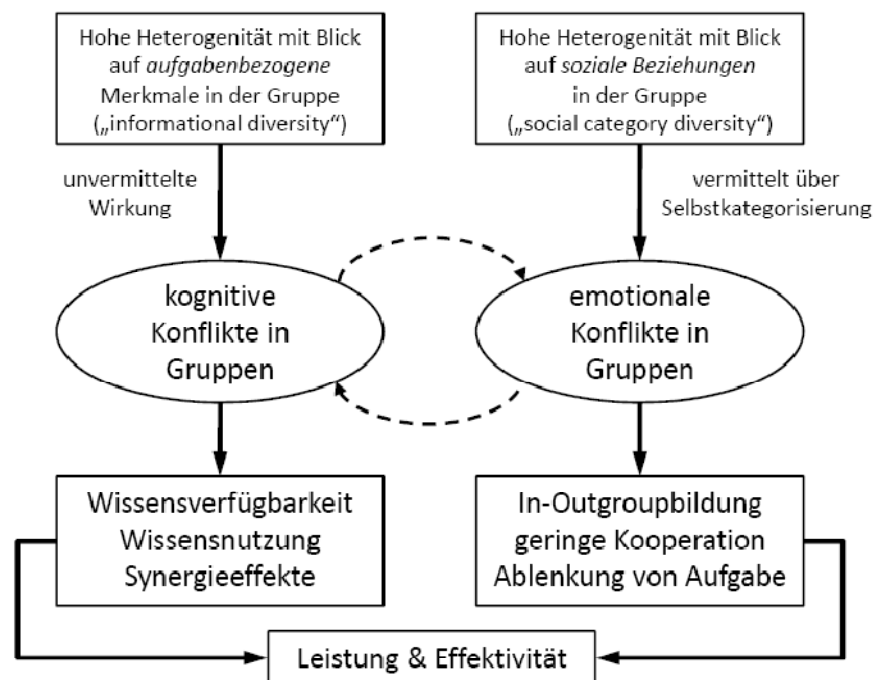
Hohe Heterogenität mit Blick auf aufgabenbezogene Merkmale in der Gruppe („informational diversity")

Hohe Heterogenität mit Blick auf soziale Beziehungen in der Gruppe („social category diversity")

unvermittelte Wirkung

vermittelt über Selbstkategorisierung

kognitive Konflikte in Gruppen

emotionale Konflikte in Gruppen

Wissensverfügbarkeit
Wissensnutzung
Synergieeffekte

In-Outgroupbildung
geringe Kooperation
Ablenkung von Aufgabe

Leistung & Effektivität